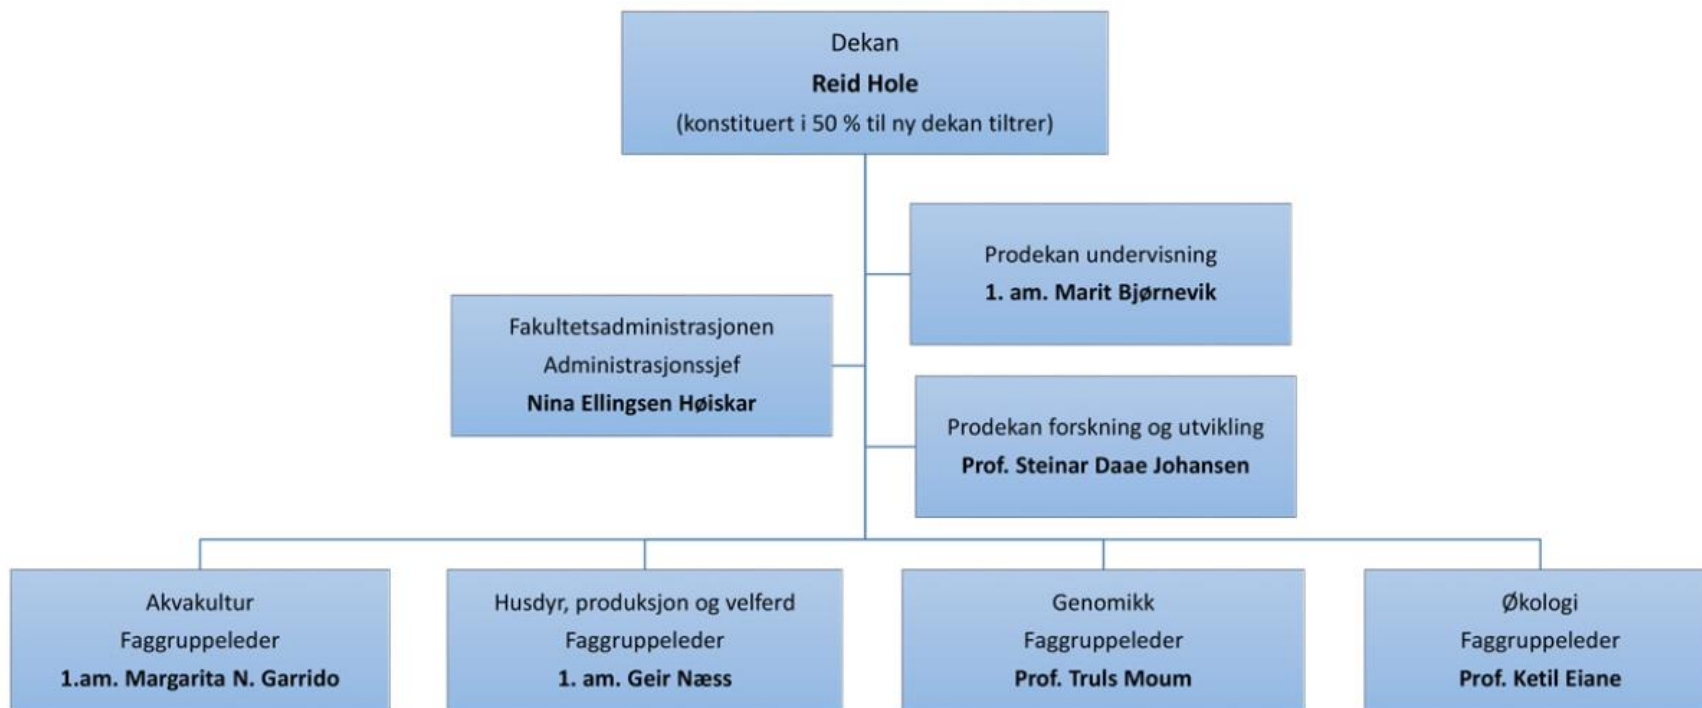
Dekan
Reid Hole
(konstituert i 50 % til ny dekan tiltrer)

Prodekan undervisning
1. am. Marit Bjørnevik

Fakultetsadministrasjonen
Administrasjonssjef
Nina Ellingsen Høiskar

Prodekan forskning og utvikling
Prof. Steinar Daae Johansen

Akvakultur
Faggruppeleder
1.am. Margarita N. Garrido

Husdyr, produksjon og velferd
Faggruppeleder
1. am. Geir Næss

Genomikk
Faggruppeleder
Prof. Truls Moum

Økologi
Faggruppeleder
Prof. Ketil Eiane